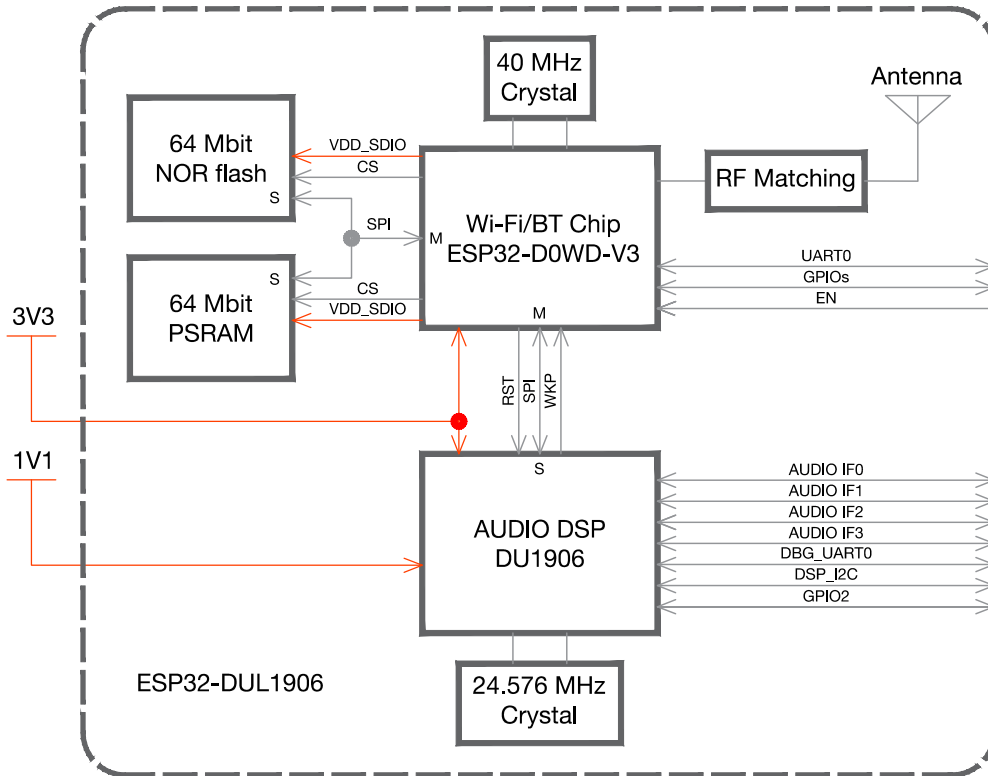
40 MHz
Crystal

Antenna

64 Mbit
NOR flash
S

VDD_SDIO
CS
SPI
M

Wi-Fi/BT Chip
ESP32-D0WD-V3

RF Matching

UART0
GPIOs
EN

S
64 Mbit
PSRAM

CS
VDD_SDIO
M

3V3

RST
SPI
WKP

1V1

S
AUDIO DSP
DU1906

AUDIO IF0
AUDIO IF1
AUDIO IF2
AUDIO IF3
DBG_UART0
DSP_I2C
GPIO2

ESP32-DUL1906

24.576 MHz
Crystal